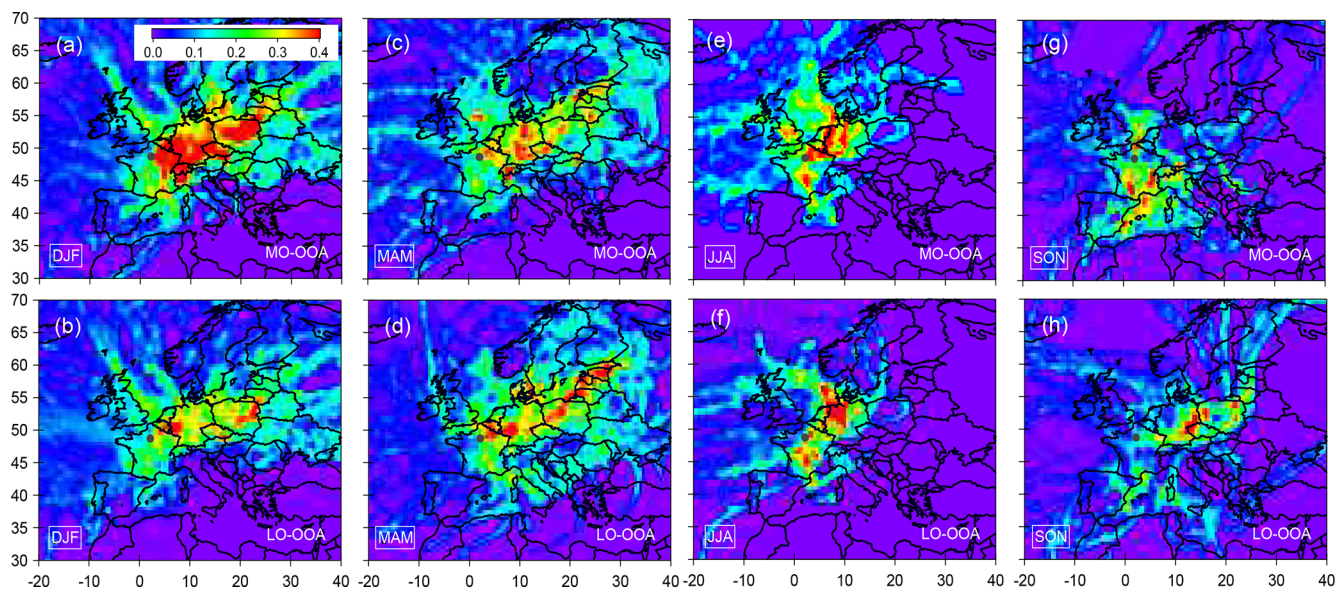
70 65 60 55 50 45 40 35 30

(a)
0.0 0.1 0.2 0.3 0.4
DJF
MO-OOA

(c)
MAM
MO-OOA

(e)
JJA
MO-OOA

(g)
SON
MO-OOA

70 65 60 55 50 45 40 35 30

(b)
DJF
LO-OOA

(d)
MAM
LO-OOA

(f)
JJA
LO-OOA

(h)
SON
LO-OOA

-20 -10 0 10 20 30 40
-20 -10 0 10 20 30 40
-20 -10 0 10 20 30 40
-20 -10 0 10 20 30 40